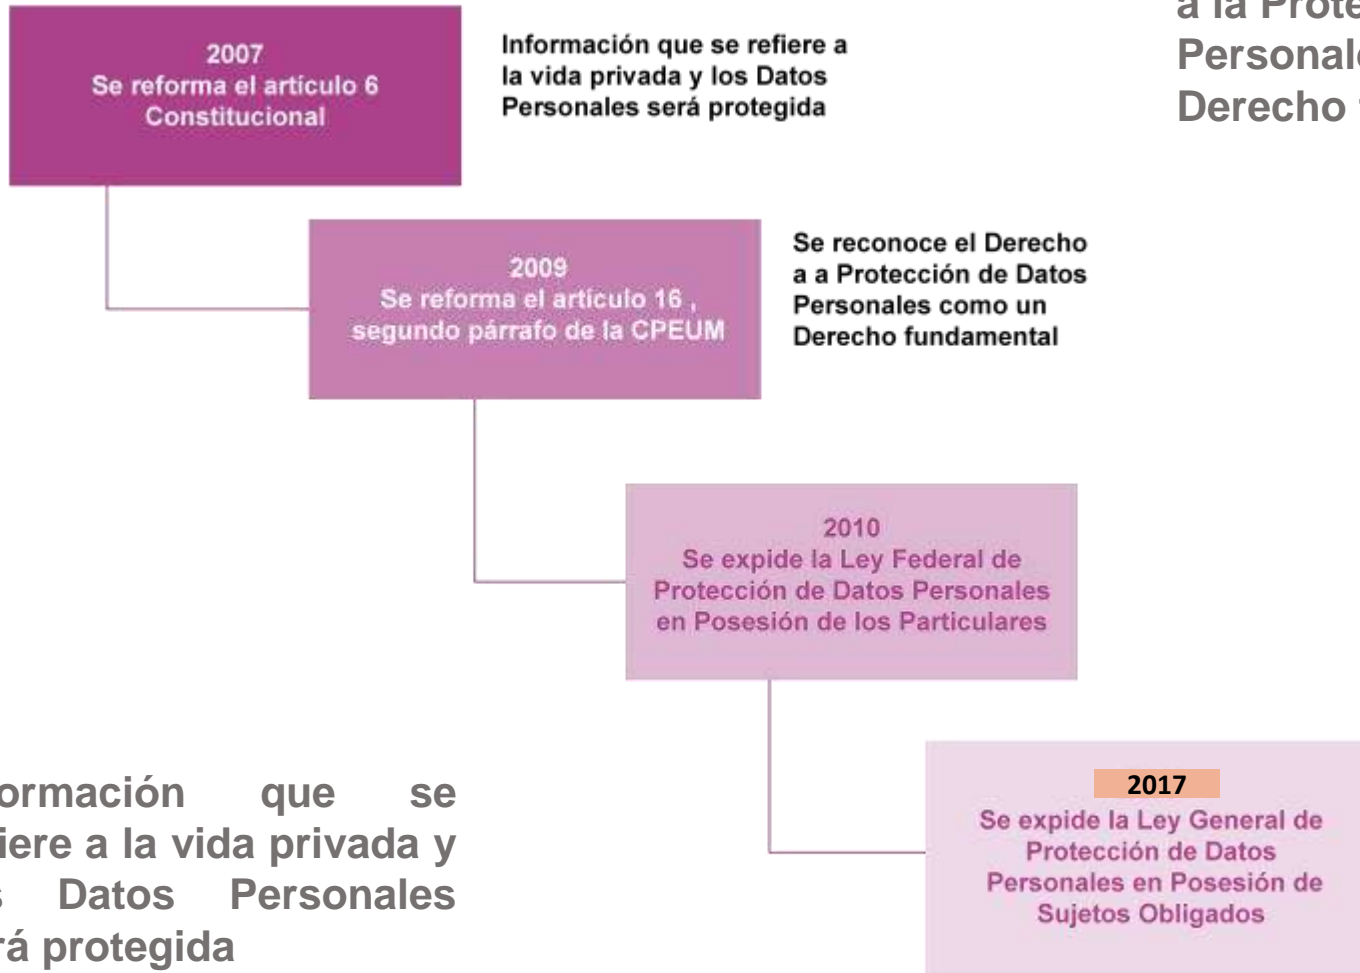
2007
Se reforma el artículo 6 Constitucional

Información que se refiere a la vida privada y los Datos Personales será protegida

a la Prote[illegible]
Personal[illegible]
Derecho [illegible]

2009
Se reforma el artículo 16 , segundo párrafo de la CPEUM

Se reconoce el Derecho a a Protección de Datos Personales como un Derecho fundamental

2010
Se expide la Ley Federal de Protección de Datos Personales en Posesión de los Particulares

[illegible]ormación que se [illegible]iere a la vida privada y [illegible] Datos Personales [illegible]rá protegida

2017
Se expide la Ley General de Protección de Datos Personales en Posesión de Sujetos Obligados